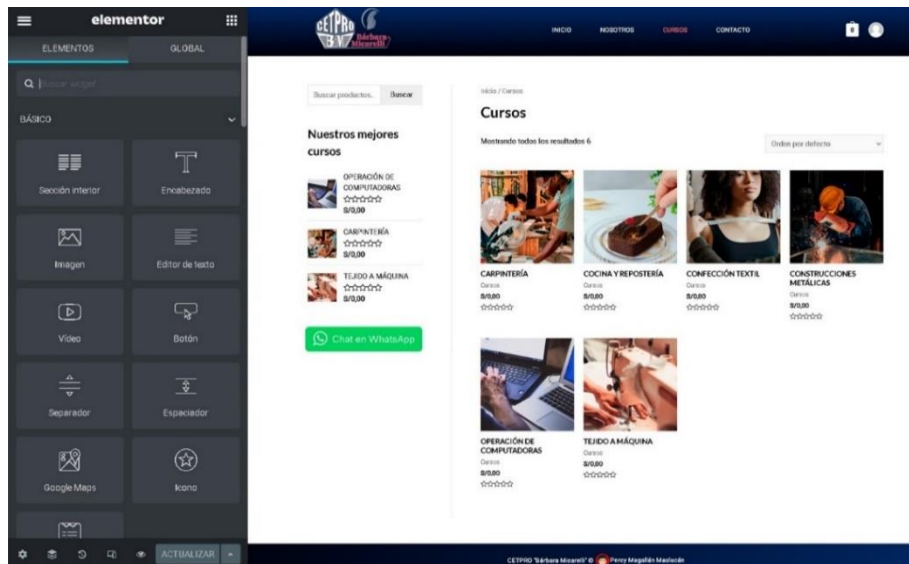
elementor

ELEMENTOS GLOBAL

Buscar widget

BÁSICO

Sección interior
Encabezado
Imagen
Editor de texto
Video
Botón
Separador
Espaciador
Google Maps
Icono

ACTUALIZAR

CETPRO Bárbara Micarelli

INICIO NOSOTROS CURSOS CONTACTO

Buscar productos... Buscar

Nuestros mejores cursos

OPERACIÓN DE COMPUTADORAS
S/0,00

CARPINTERÍA
S/0,00

TEJIDO A MÁQUINA
S/0,00

Chat en WhatsApp

Inicio / Cursos

Cursos

Mostrando todos los resultados 6

Orden por defecto

CARPINTERÍA
Cursos
S/0,00

COCINA Y REPOSTERÍA
Cursos
S/0,00

CONFECCIÓN TEXTIL
Cursos
S/0,00

CONSTRUCCIONES METÁLICAS
Cursos
S/0,00

OPERACIÓN DE COMPUTADORAS
Cursos
S/0,00

TEJIDO A MÁQUINA
Cursos
S/0,00

CETPRO "Bárbara Micarelli" © Percy Magallán Maslucán